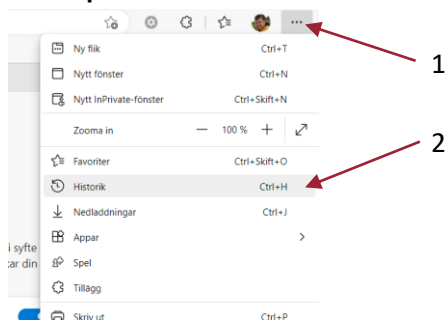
Ny flik Ctrl+T
Nytt fönster Ctrl+N
Nytt InPrivate-fönster Ctrl+Skift+N
Zooma in — 100 % +
Favoriter Ctrl+Skift+O
Historik Ctrl+H
Nedladdningar Ctrl+J
Appar
Spel
Tillägg
Skriv ut Ctrl+P

i syfte
ar din

1
2